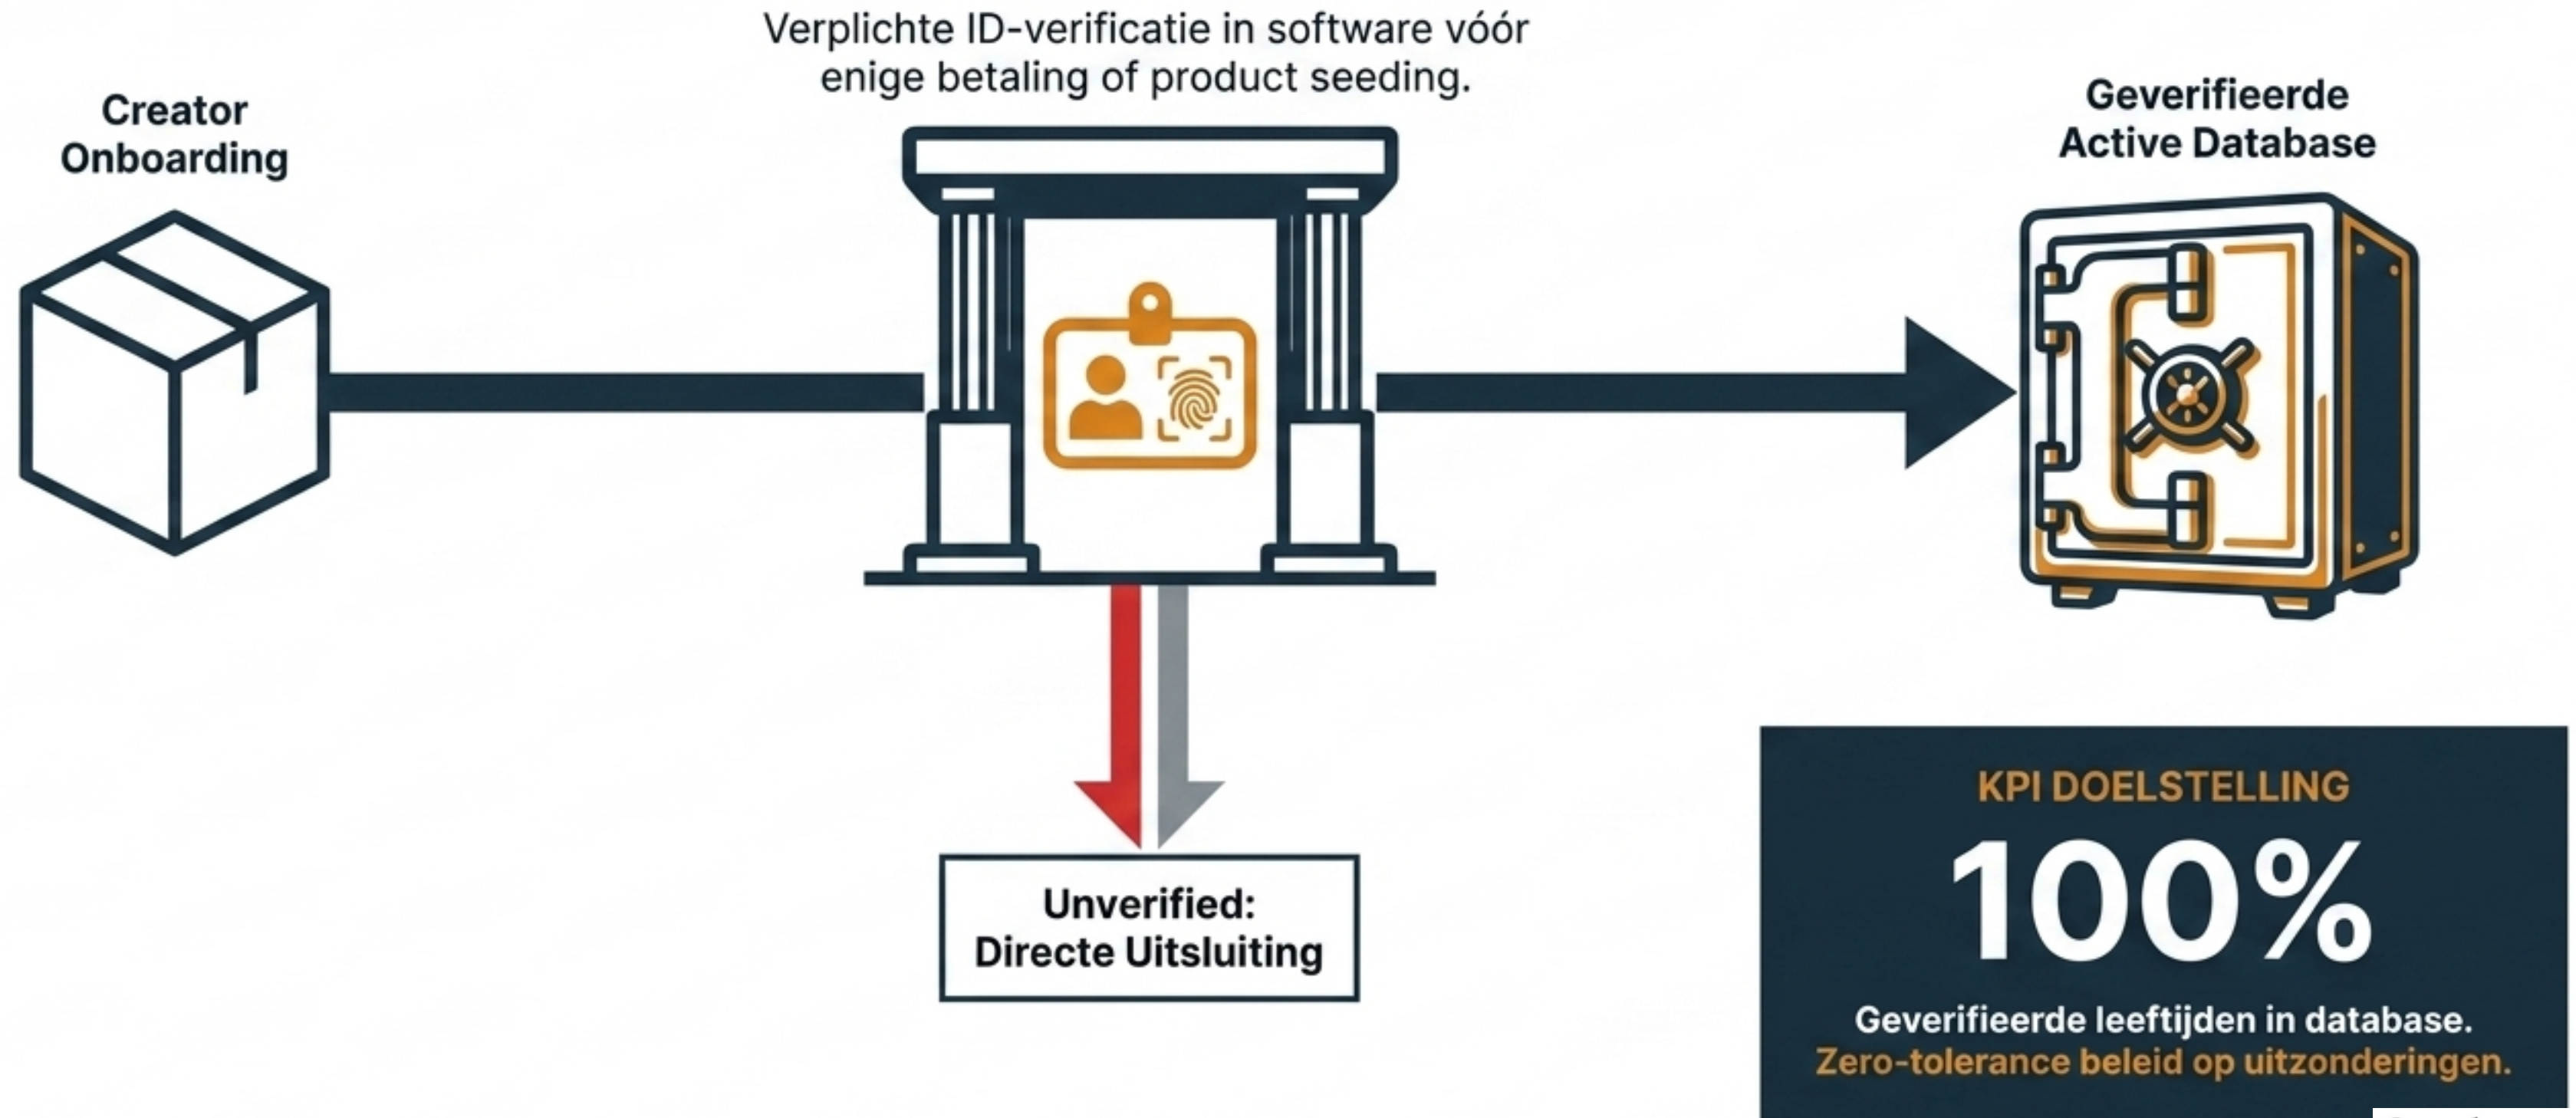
Verplichte ID-verificatie in software vóór enige betaling of product seeding.

Creator Onboarding

Geverifieerde Active Database

Unverified: Directe Uitsluiting

KPI DOELSTELLING

100%

Geverifieerde leeftijden in database.
Zero-tolerance beleid op uitzonderingen.